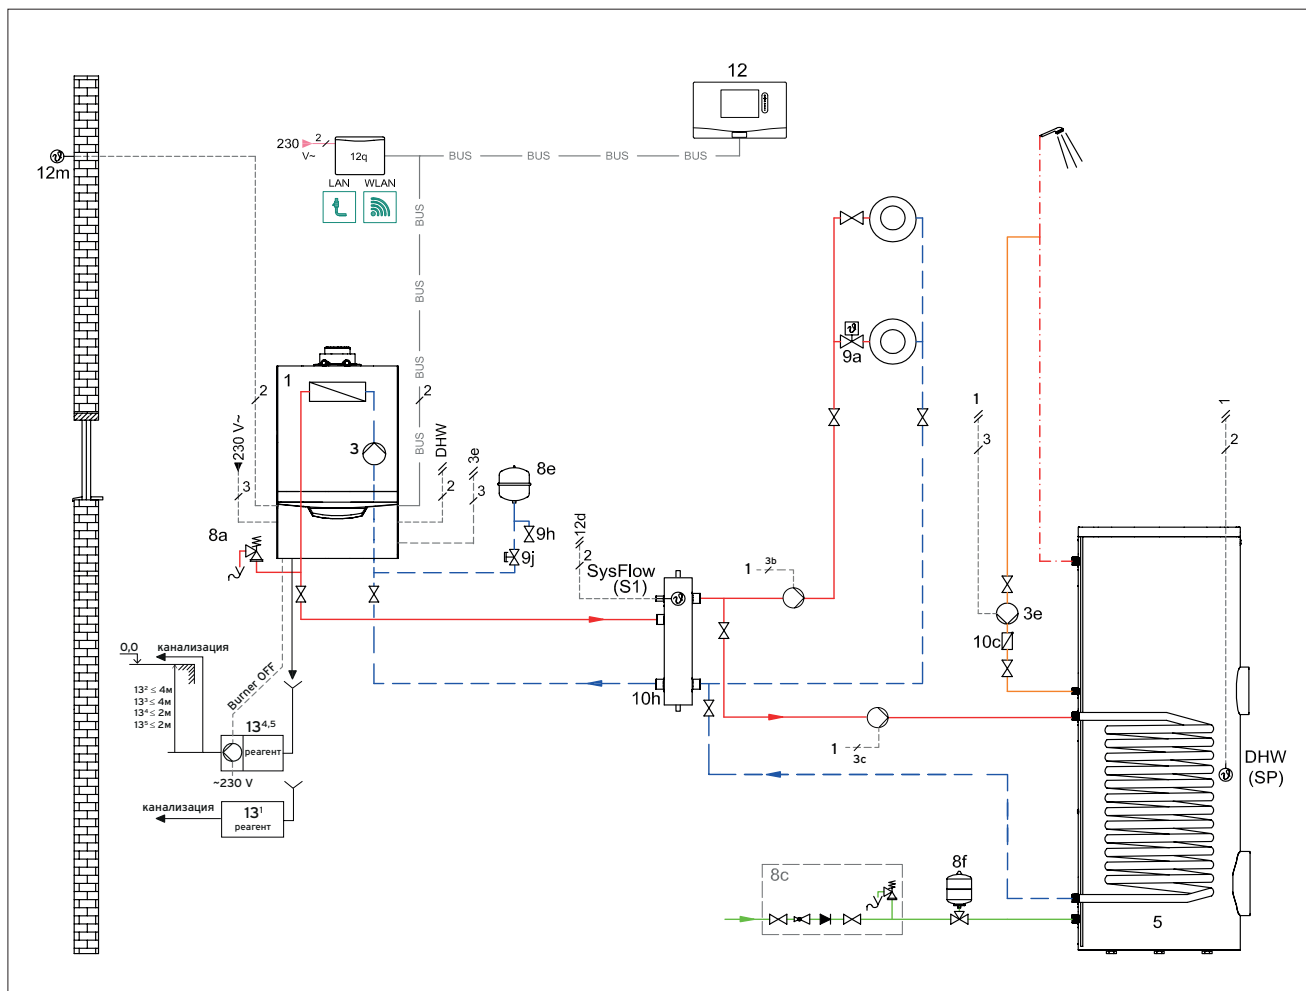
12

230 V~

2

12q

LAN WLAN

BUS BUS BUS BUS

BUS

BUS

BUS

BUS

12m

1

2

2

230 V~

3

3

DHW

3e

2

3

8e

8a

9h

9j

12d

2

SysFlow (S1)

1

3b

9a

1

3

1

2

3e

10c

10h

0,0

канализация

$13^2 \leq 4м$
$13^3 \leq 4м$
$13^4 \leq 2м$
$13^5 \leq 2м$

Burner OFF

$13^{4,5}$

реагент

~230 V

канализация

$13^1$

реагент

1

3c

DHW (SP)

8c

8f

5